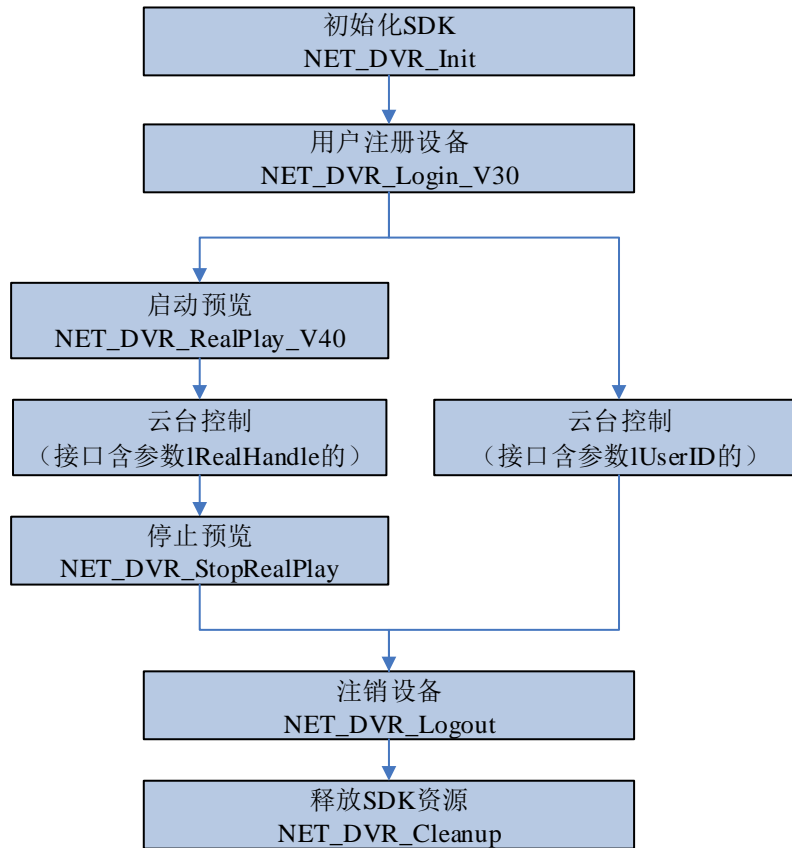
初始化SDK
NET_DVR_Init

用户注册设备
NET_DVR_Login_V30

启动预览
NET_DVR_RealPlay_V40

云台控制
（接口含参数lRealHandle的）

云台控制
（接口含参数lUserID的）

停止预览
NET_DVR_StopRealPlay

注销设备
NET_DVR_Logout

释放SDK资源
NET_DVR_Cleanup